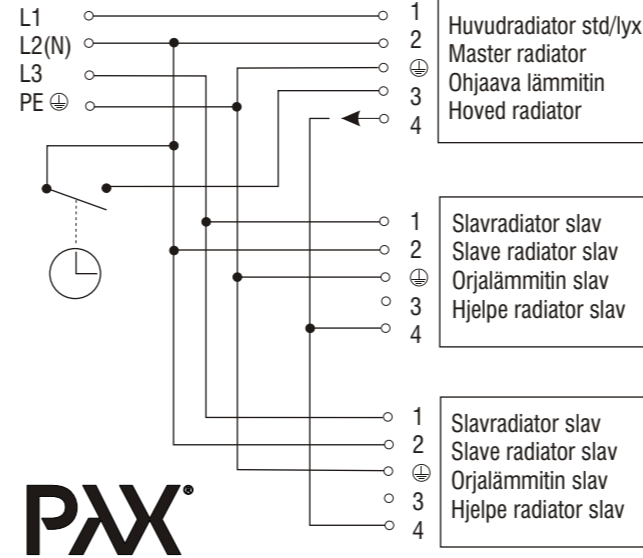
L1
L2(N)
L3
PE ⏚

1
2
⏚
3
4

Huvudradiator std/lyx
Master radiator
Ohjaava lämmitin
Hoved radiator

1
2
⏚
3
4

Slavradiator slav
Slave radiator slav
Orjalämmitin slav
Hjelpe radiator slav

1
2
⏚
3
4

Slavradiator slav
Slave radiator slav
Orjalämmitin slav
Hjelpe radiator slav

PAX®